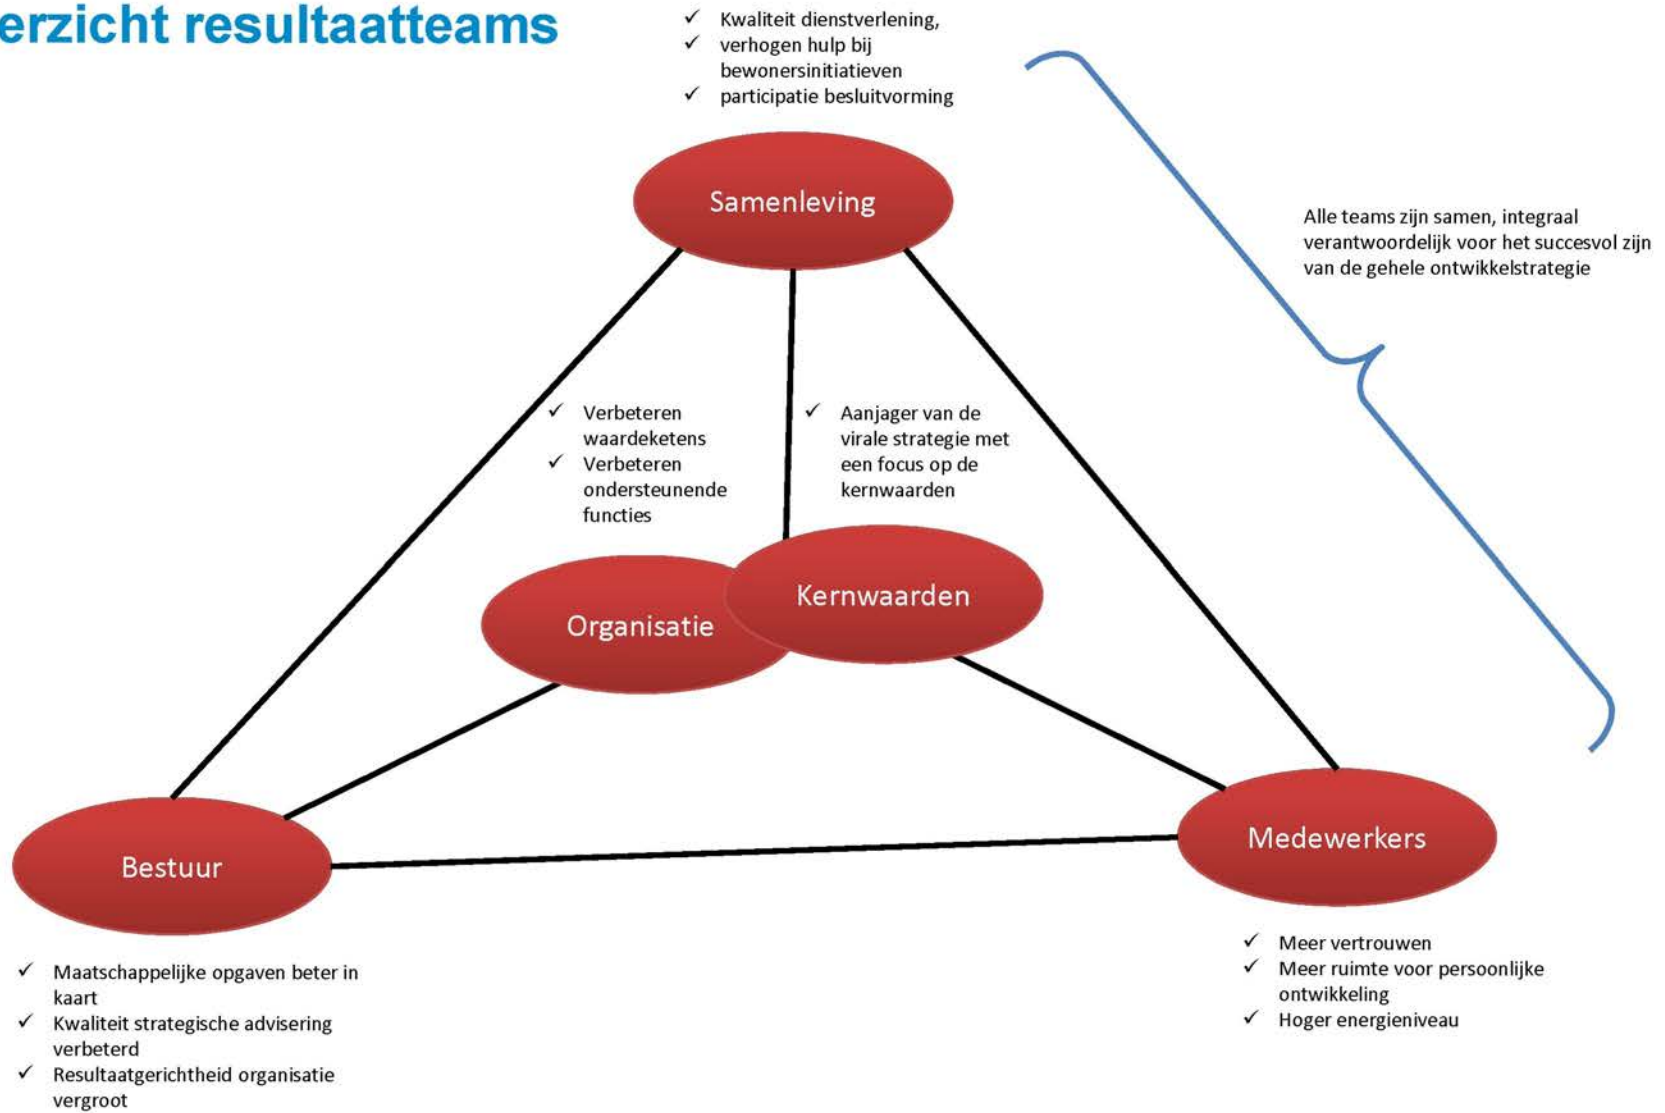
erzicht resultaatteams

✓ Kwaliteit dienstverlening,
✓ verhogen hulp bij bewonersinitiatieven
✓ participatie besluitvorming

Samenleving

Alle teams zijn samen, integraal verantwoordelijk voor het succesvol zijn van de gehele ontwikkelstrategie

✓ Verbeteren waardeketens
✓ Verbeteren ondersteunende functies

✓ Aanjager van de virale strategie met een focus op de kernwaarden

Organisatie

Kernwaarden

Bestuur

Medewerkers

✓ Meer vertrouwen
✓ Meer ruimte voor persoonlijke ontwikkeling
✓ Hoger energieniveau

✓ Maatschappelijke opgaven beter in kaart
✓ Kwaliteit strategische advisering verbeterd
✓ Resultaatgerichtheid organisatie vergroot